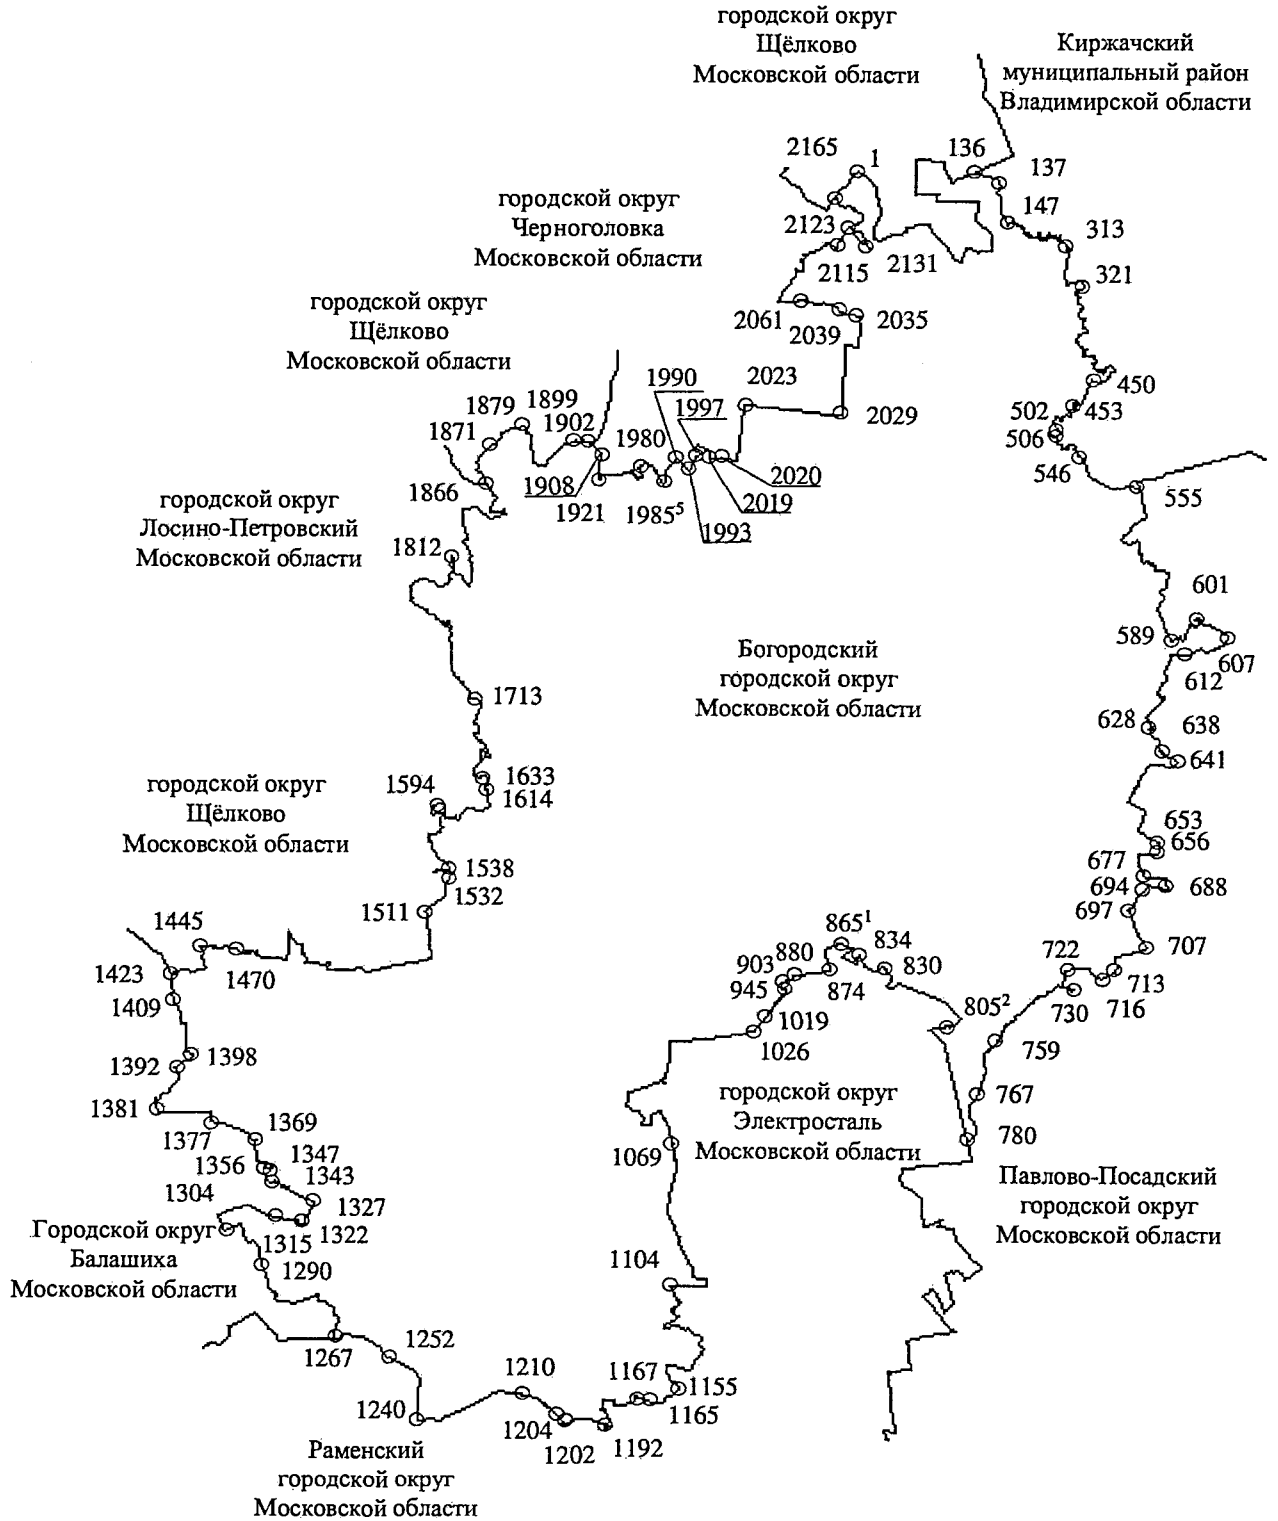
городской округ
Щёлково
Московской области

Киржачский
муниципальный район
Владимирской области

2165 1
136 137 147 313 321

городской округ
Черноголовка
Московской области

2123 2115 2131

городской округ
Щёлково
Московской области

2061 2039 2035

1990 2023
1997 2029

1879 1899
1871 1902 1980
1908 2020
1866 1921 $1985^5$ 2019
1993

450 502 453 506 546 555

городской округ
Лосино-Петровский
Московской области

1812

601
589 607
612

Богородский
городской округ
Московской области

1713

628 638
641

городской округ
Щёлково
Московской области

1594 1633 1614

653 656
677 694 688
697

1538
1511 1532

1445
1423 1470

$865^1$ 834
903 880 830
945 874 722 707
713
730 716
$805^2$
1019
1026 759

1409
1392 1398

1381

1377 1369
1356 1347
1343
1304 1327

городской округ
Электросталь
Московской области

767
780

1069

Павлово-Посадский
городской округ
Московской области

Городской округ 1315 1322
Балашиха 1290
Московской области

1104

1252
1267

1210 1167 1155
1240 1204 1165
1202 1192

Раменский
городской округ
Московской области